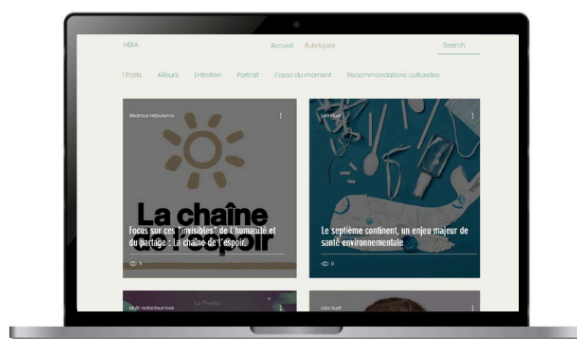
HEKA
Accueil Rubriques
Search

Posts Ailleurs Entretien Portrait L'asso du moment Recommandations culturelles

Béatrice Hébuterne
La chaîne de l'espoir
Focus sur ces "invisibles" de l'humanité et du partage : La chaîne de l'espoir
0

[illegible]
Le septième continent, un enjeu majeur de santé environnementale
0

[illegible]
La Pauline
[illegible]